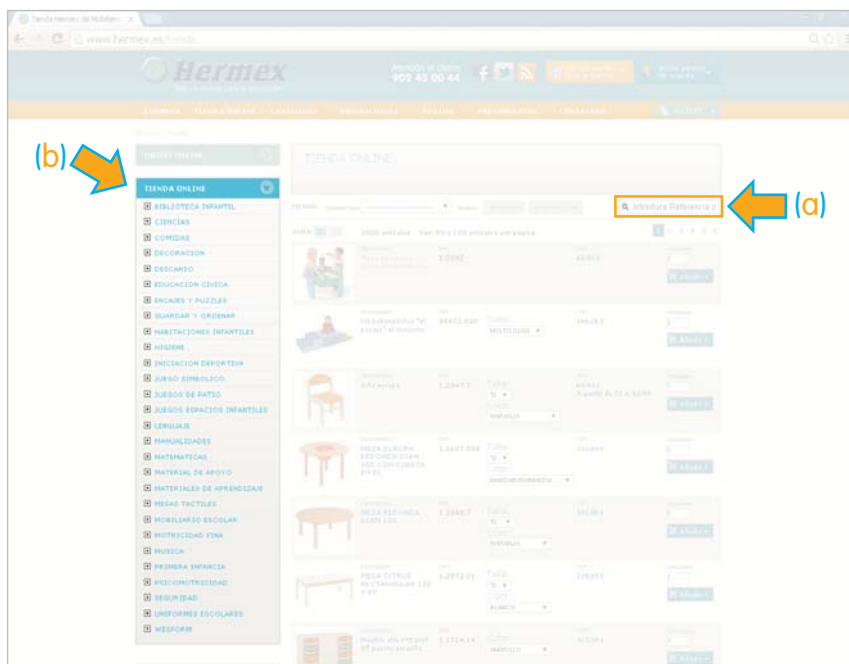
Tienda Hermex de Mobiliario

www.hermex.es/tienda

Hermex

Atención al cliente
902 45 00 44

(b)

TIENDA ONLINE

TIENDA ONLINE

BIBLIOTECA INFANTIL
CIENCIAS
COMIDAS
DECORACION
DESCANSO
EDUCACION CIVICA
ENCAJES Y PUZZLES
GUARDAR Y ORDENAR
HABITACIONES INFANTILES
HIGIENE
INICIACION DEPORTIVA
JUEGO SIMBOLICO
JUEGOS DE PATIO
JUEGOS ESPACIOS INFANTILES
LENGUAJE
MANUALIDADES
MATEMATICAS
MATERIAL DE APOYO
MATERIALES DE APRENDIZAJE
MESAS TACTILES
MOBILIARIO ESCOLAR
MOTRICIDAD FINA
MUSICA
PRIMERA INFANCIA
PSICOMOTRICIDAD
SEGURIDAD
UNIFORMES ESCOLARES
WESFORM

TIENDA ONLINE

Introduce Referencia

(a)

MULTICOLOR
NATURAL
BLANCO

Añadir